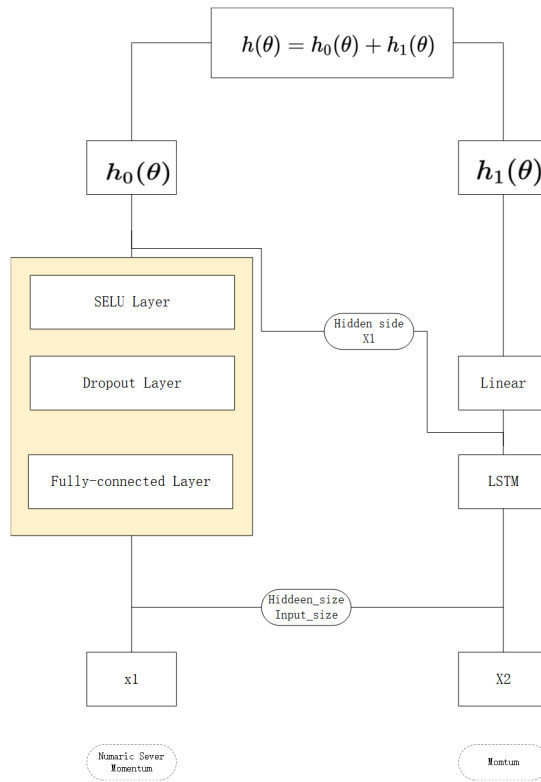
$h(\theta) = h_0(\theta) + h_1(\theta)$

$h_0(\theta)$

$h_1(\theta)$

SELU Layer

Dropout Layer

Fully-connected Layer

Hidden side X1

Linear

LSTM

Hiddeen_size Input_size

x1

X2

Numaric Sever Momentum

Momtum